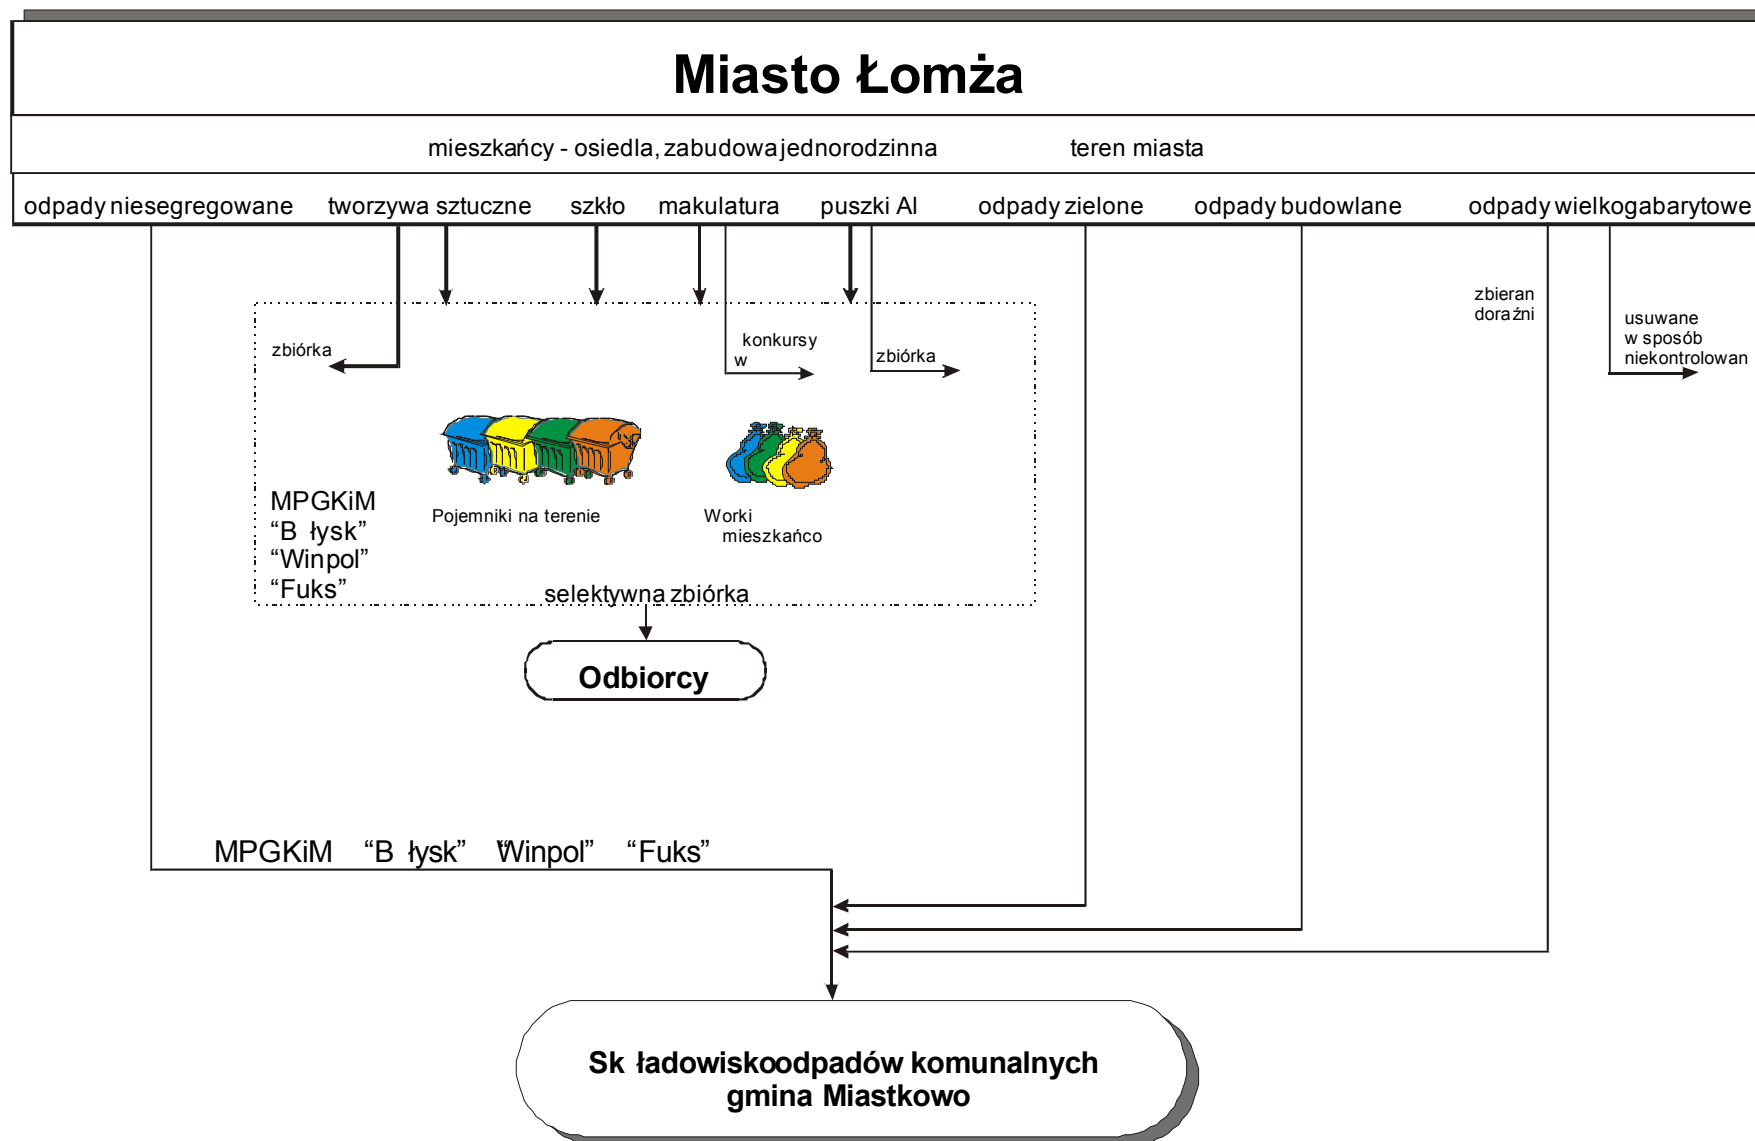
Miasto Łomża

mieszkańcy - osiedla, zabudowa jednorodzinna

teren miasta

odpady niesegregowane

tworzywa sztuczne

szkło

makulatura

puszki Al

odpady zielone

odpady budowlane

odpady wielkogabarytowe

zbiórka

konkursy w

zbiórka

zbieran doraźni

usuwane w sposób niekontrolowan

MPGKiM
“B łysk”
“Winpol”
“Fuks”

Pojemniki na terenie

Worki mieszkańco

selektywna zbiórka

Odbiorcy

MPGKiM “B łysk” “Winpol” “Fuks”

Sk ładowisko odpadów komunalnych
gmina Miastkowo